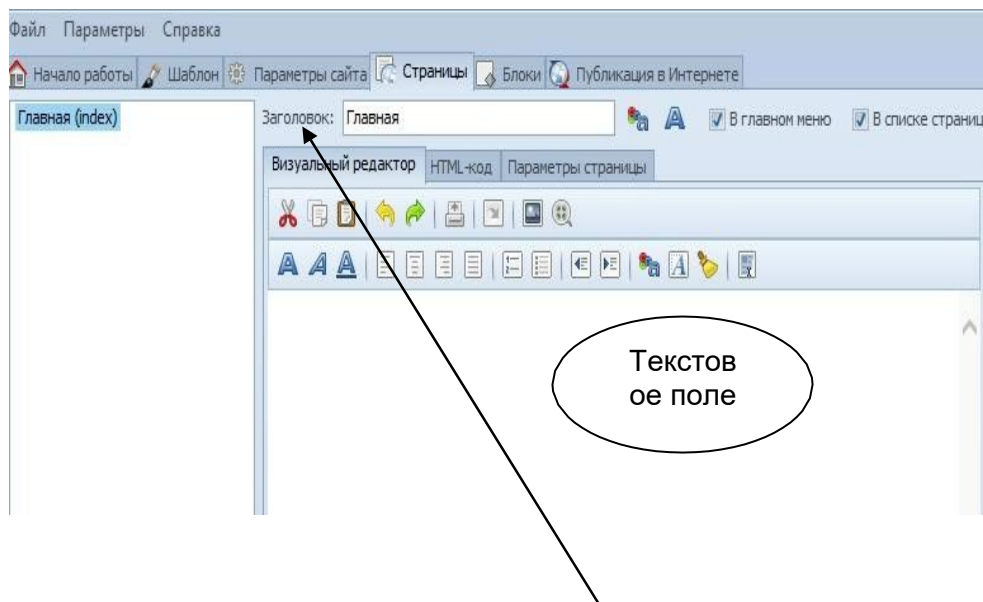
Файл Параметры Справка

Начало работы Шаблон Параметры сайта Страницы Блоки Публикация в Интернете

Главная (index)

Заголовок: Главная

В главном меню В списке страниц

Визуальный редактор HTML-код Параметры страницы

Текстов ое поле